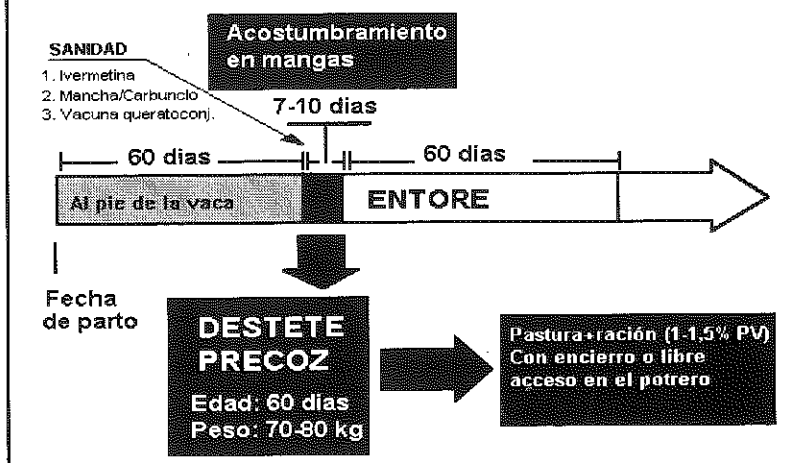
Acostumbramiento en mangas

SANIDAD
1. Ivermetina
2. Mancha/Carbunclo
3. Vacuna queratoconj.

7-10 dias

60 dias

60 dias

Al pie de la vaca

ENTORE

Fecha de parto

DESTETE PRECOZ

Edad: 60 dias
Peso: 70-80 kg

Pastura+ración (1-1,5% PV)
Con encierro o libre acceso en el potrero